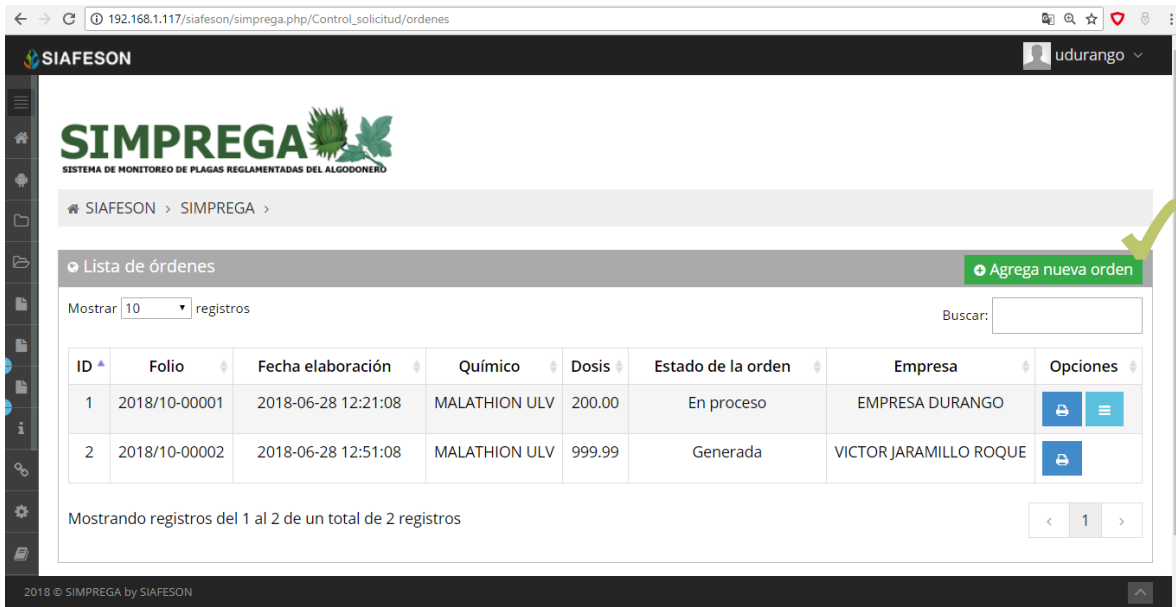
192.168.1.117/siafeson/simprega.php/Control_solicitud/ordenes

SIAFESON

udurango

SIMPREGA
SISTEMA DE MONITOREO DE PLAGAS REGLAMENTADAS DEL ALGODONERO

SIAFESON › SIMPREGA ›

Lista de órdenes

Agrega nueva orden

Mostrar 10 registros

Buscar:

| ID | Folio | Fecha elaboración | Químico | Dosis | Estado de la orden | Empresa | Opciones |
|---|---|---|---|---|---|---|---|
| 1 | 2018/10-00001 | 2018-06-28 12:21:08 | MALATHION ULV | 200.00 | En proceso | EMPRESA DURANGO | |
| 2 | 2018/10-00002 | 2018-06-28 12:51:08 | MALATHION ULV | 999.99 | Generada | VICTOR JARAMILLO ROQUE | |

Mostrando registros del 1 al 2 de un total de 2 registros

‹ 1 ›

2018 © SIMPREGA by SIAFESON